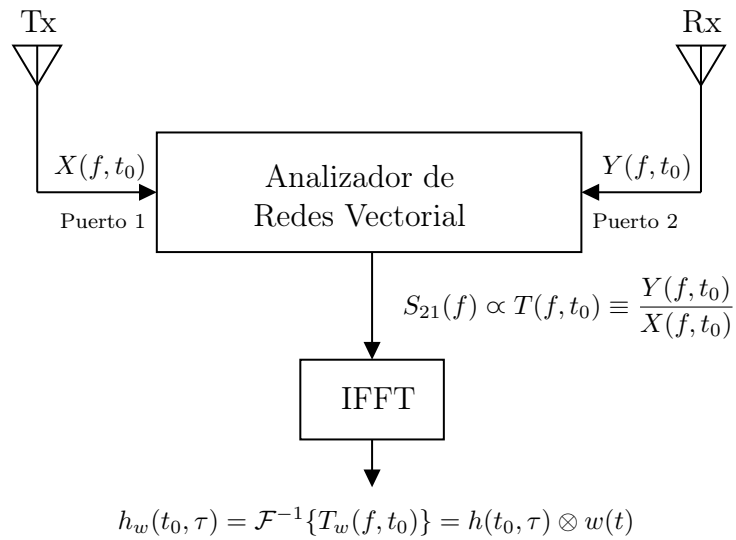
Tx

Rx

$X(f, t_0)$

Analizador de Redes Vectorial

$Y(f, t_0)$

Puerto 1

Puerto 2

$S_{21}(f) \propto T(f, t_0) \equiv \frac{Y(f, t_0)}{X(f, t_0)}$

IFFT

$h_w(t_0, \tau) = \mathcal{F}^{-1}\{T_w(f, t_0)\} = h(t_0, \tau) \otimes w(t)$